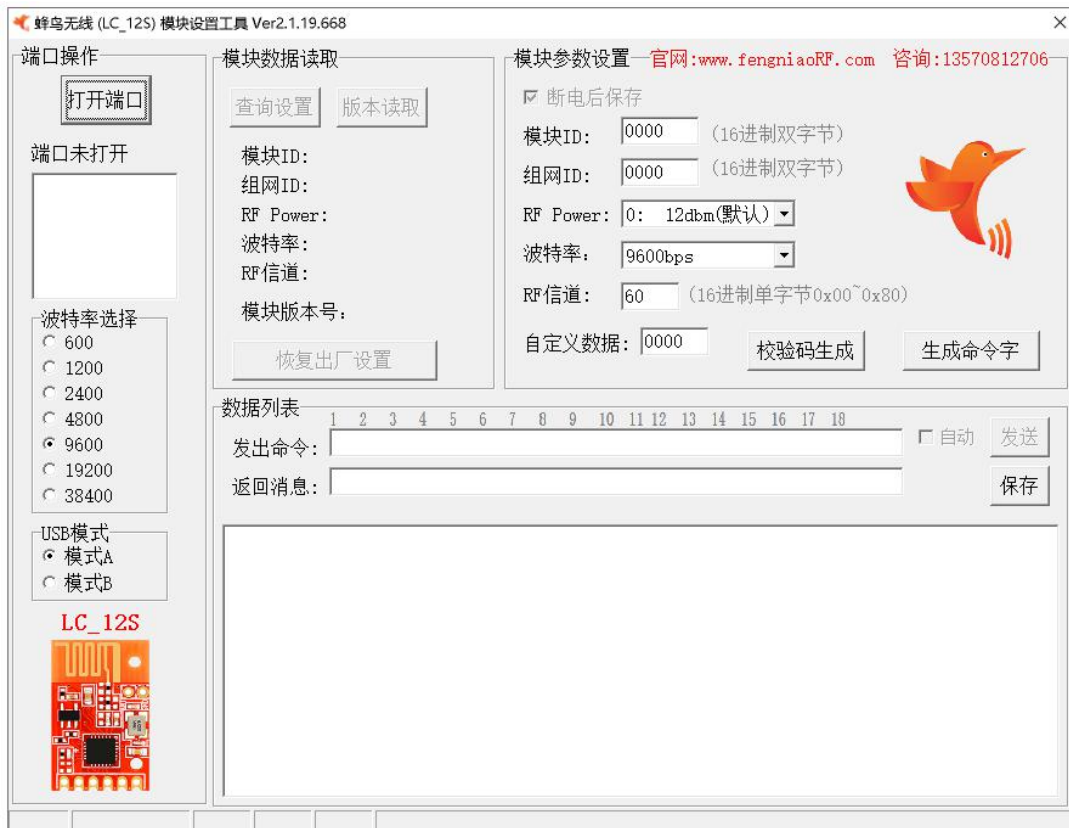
蜂鸟无线 (LC_12S) 模块设置工具 Ver2.1.19.668

端口操作
打开端口
端口未打开

波特率选择
600
1200
2400
4800
9600
19200
38400

USB模式
模式A
模式B

LC_12S

模块数据读取
查询设置
版本读取
模块ID:
组网ID:
RF Power:
波特率:
RF信道:
模块版本号:
恢复出厂设置

模块参数设置 官网:www.fengniaoRF.com 咨询:13570812706
断电后保存
模块ID: 0000 (16进制双字节)
组网ID: 0000 (16进制双字节)
RF Power: 0: 12dbm(默认)
波特率: 9600bps
RF信道: 60 (16进制单字节0x00~0x80)
自定义数据: 0000
校验码生成
生成命令字

数据列表
1 2 3 4 5 6 7 8 9 10 11 12 13 14 15 16 17 18
发出命令:
自动
发送
返回消息:
保存